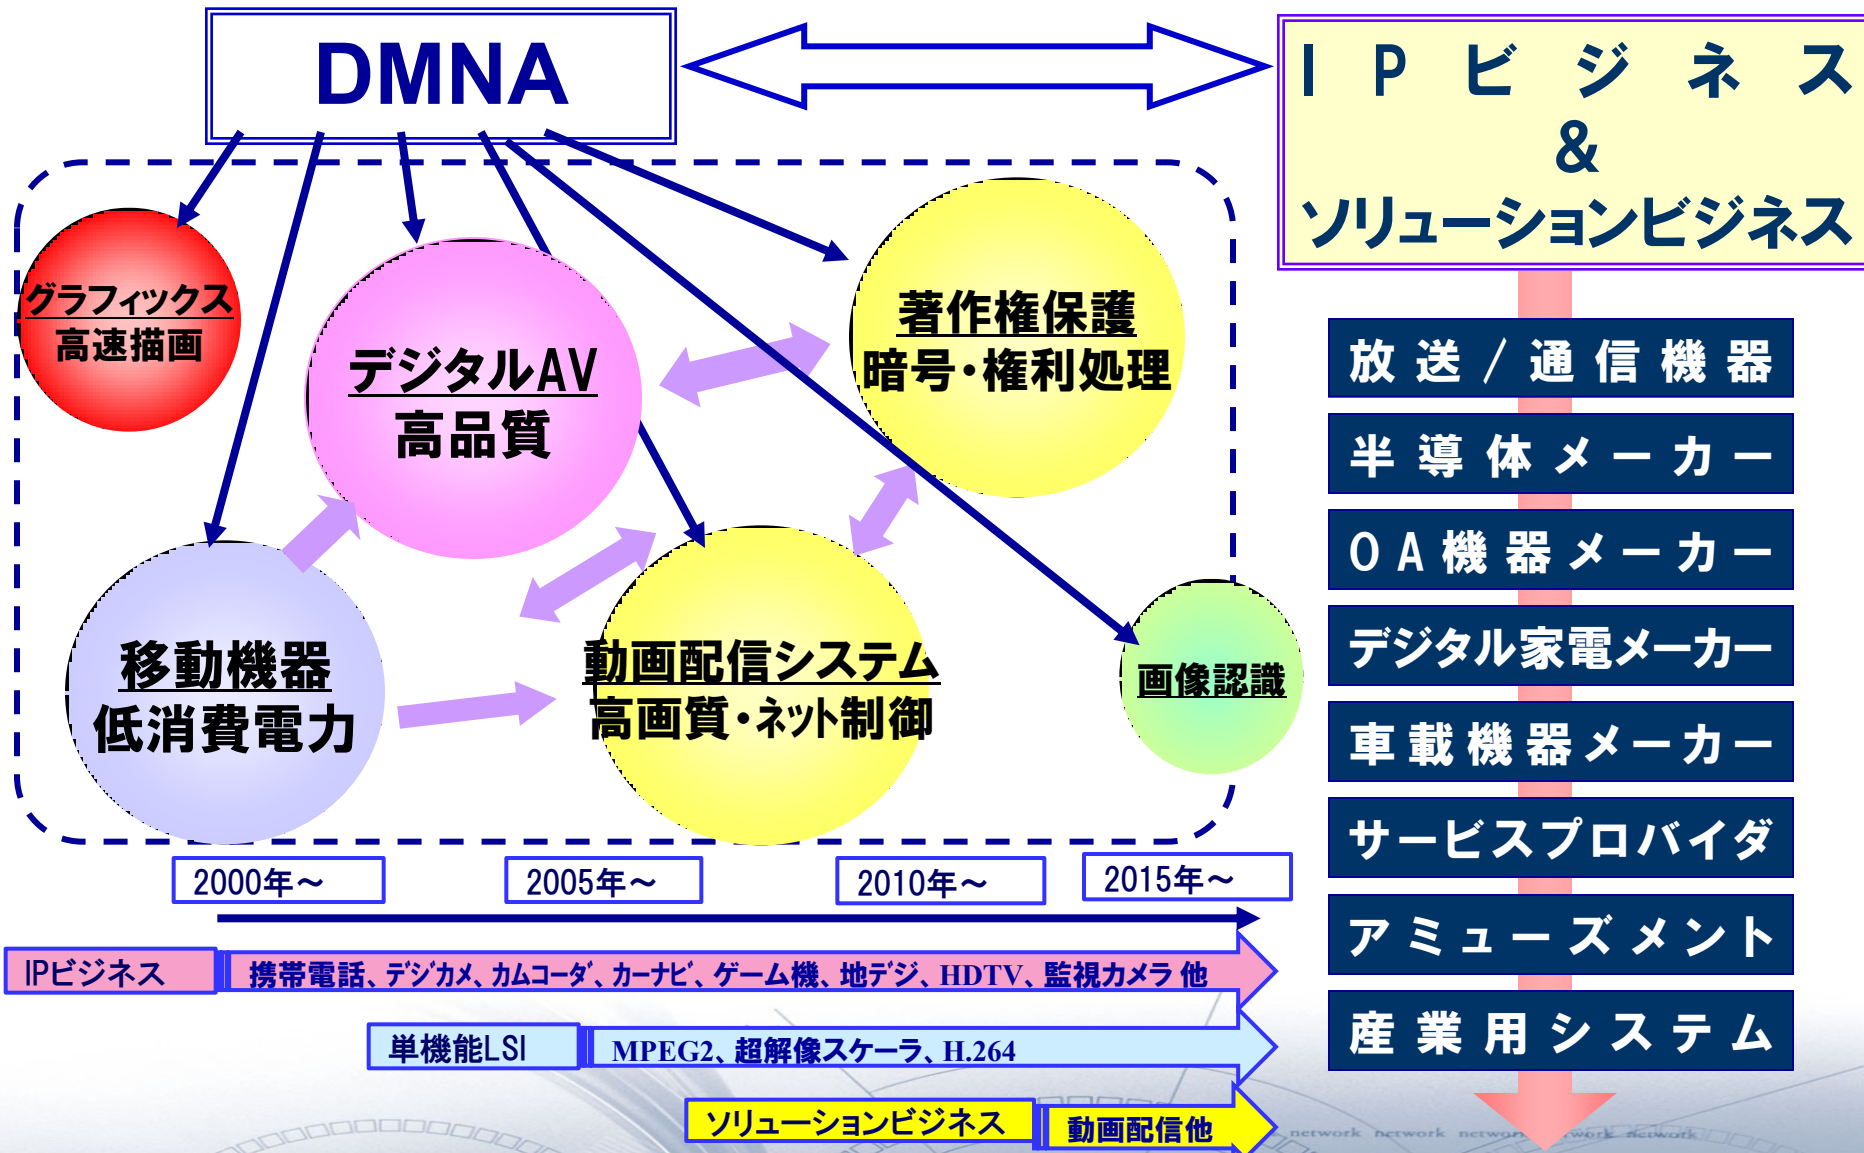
DMNA

IPビジネス
&
ソリューションビジネス

グラフィックス
高速描画

デジタルAV
高品質

著作権保護
暗号・権利処理

移動機器
低消費電力

動画配信システム
高画質・ネット制御

画像認識

放送/通信機器

半導体メーカー

OA機器メーカー

デジタル家電メーカー

車載機器メーカー

サービスプロバイダ

アミューズメント

産業用システム

2000年～

2005年～

2010年～

2015年～

IPビジネス

携帯電話、デジカメ、カムコーダ、カーナビ、ゲーム機、地デジ、HDTV、監視カメラ 他

単機能LSI

MPEG2、超解像スケーラ、H.264

ソリューションビジネス

動画配信他

network network network network network